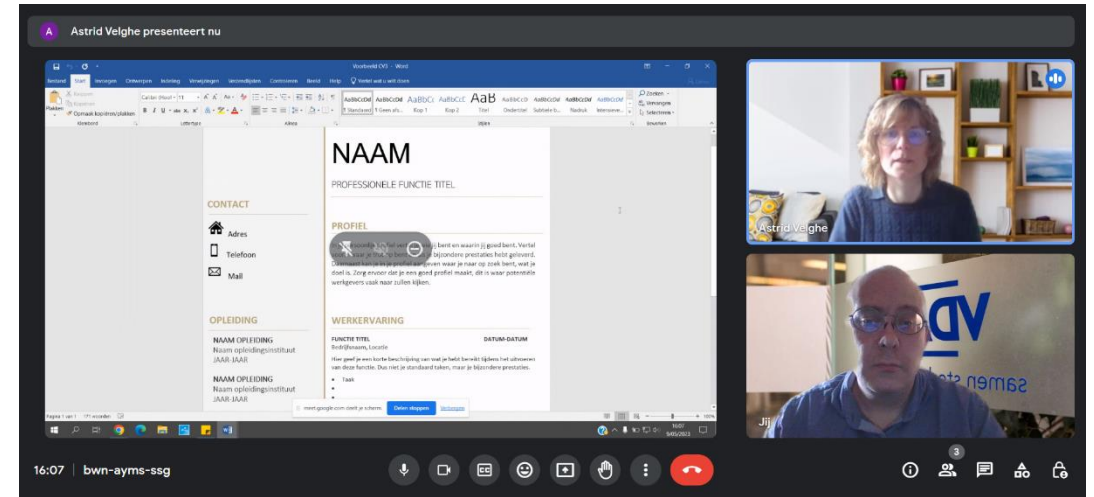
A Astrid Velghe presenteert nu

Voorbeeld CV3 - Word

Bestand Start Invoegen Ontwerpen Indeling Verwijzingen Verzendlijsten Controleren Beeld Help Vertel wat u wilt doen

Plakken Knippen Kopiëren Opmaak kopiëren/plakken Klembord Lettertype Alinea

AaBbCcDd AaBbCcDd AaBbCc AaBbCcE AaB AaBbCcDd AaBbCcDd AaBbCcDd AaBbCcDd
Standaard Geen afs... Kop 1 Kop 2 Titel Ondertitel Subtiele b... Nadruk Intensieve...
Stijlen
Zoeken Vervangen Selecteren Bewerken

NAAM

PROFESSIONELE FUNCTIE TITEL

CONTACT

Adres

Telefoon

Mail

PROFIEL

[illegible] bent en waarin jij goed bent. Vertel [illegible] bijzondere prestaties hebt geleverd. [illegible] waar je naar op zoek bent, wat je doel is. Zorg ervoor dat je een goed profiel maakt, dit is waar potentiële werkgevers vaak naar zullen kijken.

OPLEIDING

NAAM OPLEIDING
Naam opleidingsinstituut
JAAR-JAAR

NAAM OPLEIDING
Naam opleidingsinstituut
JAAR-JAAR

WERKERVARING

FUNCTIE TITEL DATUM-DATUM
Bedrijfsnaam, Locatie
Hier geef je een korte beschrijving van wat je hebt bereikt tijdens het uitvoeren van deze functie. Dus niet je standaard taken, maar je bijzondere prestaties.
• Taak
•
•

Pagina 1 van 1 171 woorden

meet.google.com deelt je scherm. Delen stoppen Verbergen

16:07
9/05/2023

Astrid Velghe

Jij

samen st

16:07 | bwn-ayms-ssg

3